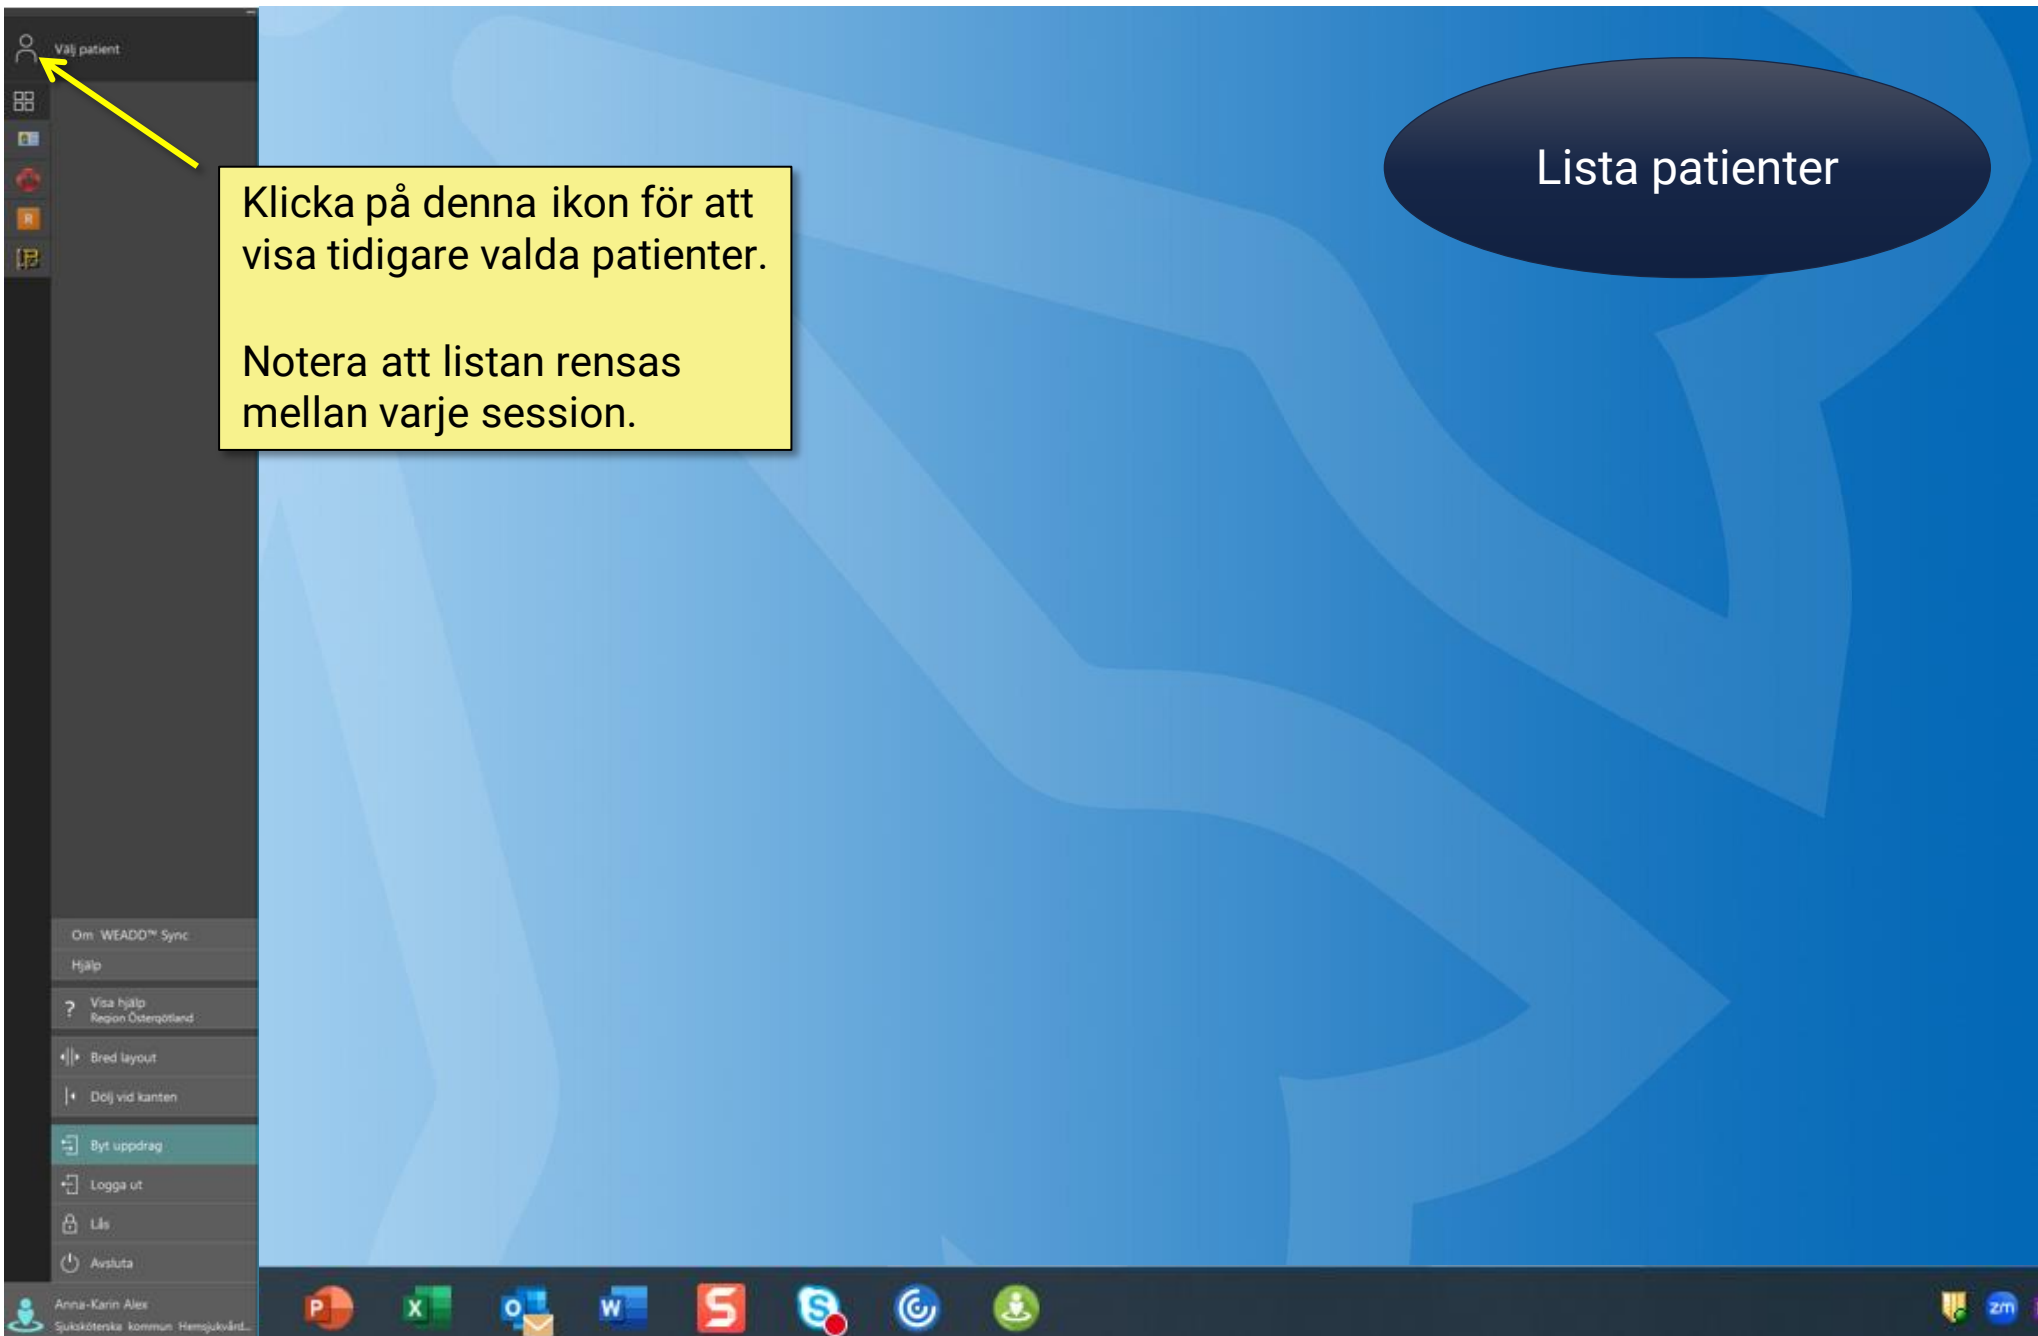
Välj patient

Klicka på denna ikon för att visa tidigare valda patienter.

Notera att listan rensas mellan varje session.

Lista patienter

Om WEADO™ Sync
Hjälp
Visa hjälp
Region Östergötland
Bred layout
Dölj vid kanten
Byt uppdrag
Logga ut
Lås
Avsluta
Anna-Karin Alex
Sjuksköterska kommun Hemsjukvård...